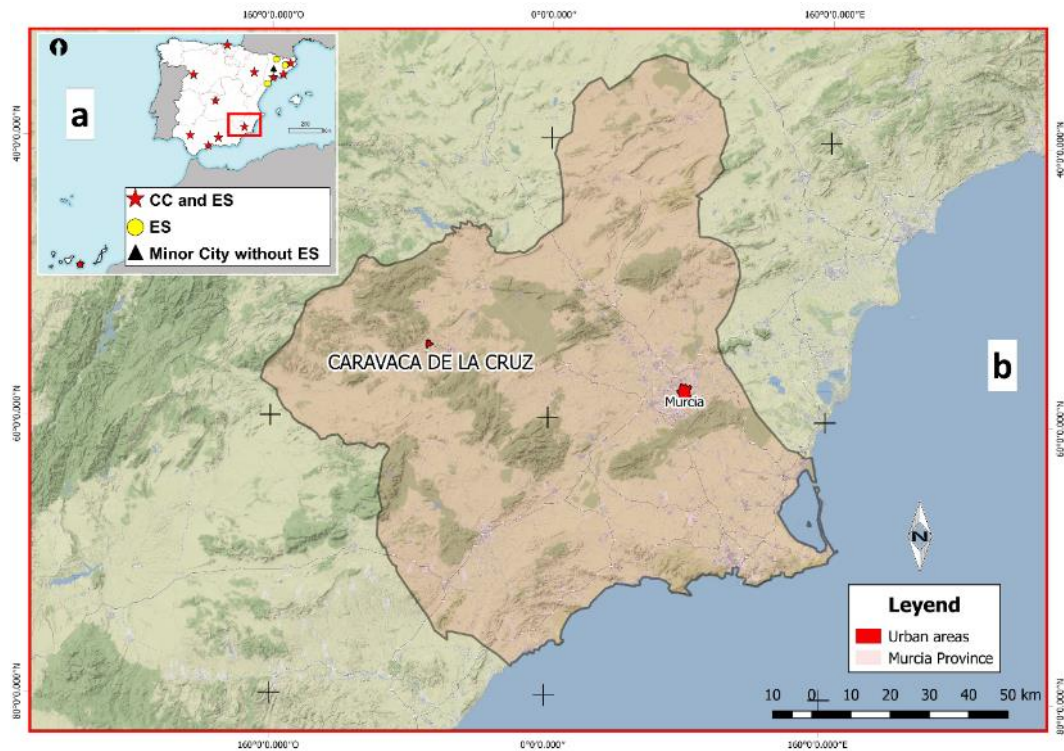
160°0'0.000"O
0°0'0.000"
160°0'0.000"E

40°0'0.000"N
40°0'0.000"N
60°0'0.000"N
60°0'0.000"N
80°0'0.000"N
80°0'0.000"N

a

200 km

★ CC and ES
● ES
▲ Minor City without ES

CARAVACA DE LA CRUZ

Murcia

b

N

Leyend
Urban areas
Murcia Province

10 0 10 20 30 40 50 km

160°0'0.000"O
0°0'0.000"
160°0'0.000"E